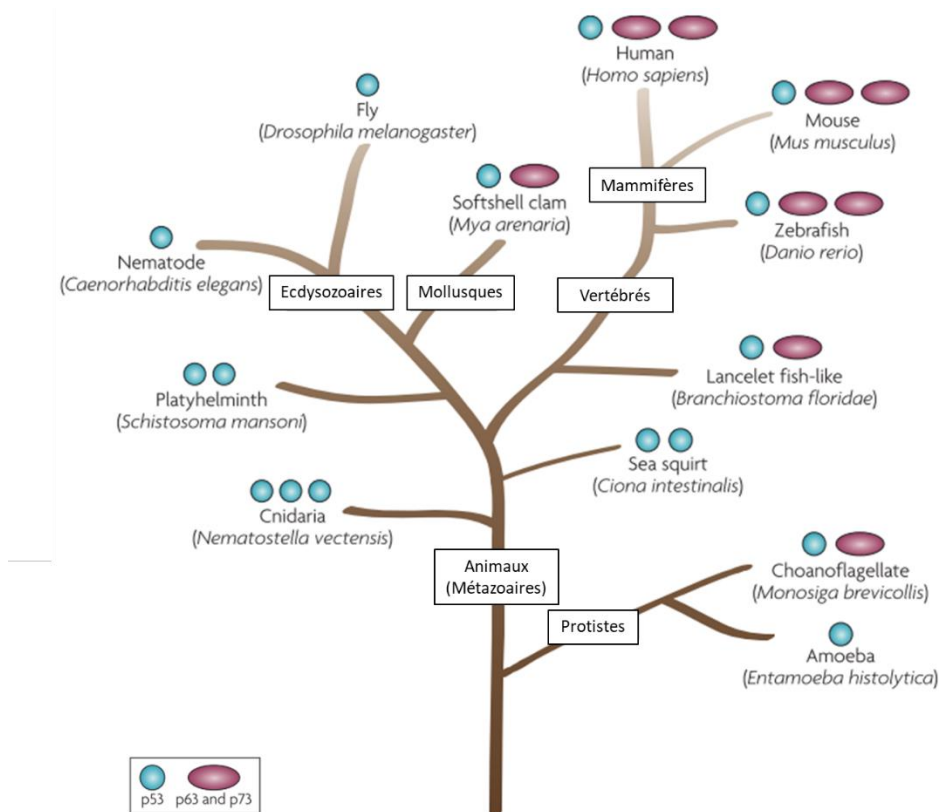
Human
(*Homo sapiens*)

Fly
(*Drosophila melanogaster*)

Mouse
(*Mus musculus*)

Softshell clam
(*Mya arenaria*)

Mammifères

Zebrafish
(*Danio rerio*)

Nematode
(*Caenorhabditis elegans*)

Ecdysozoaires

Mollusques

Vertébrés

Platyhelminth
(*Schistosoma mansoni*)

Lancelet fish-like
(*Branchiostoma floridae*)

Sea squirt
(*Ciona intestinalis*)

Cnidaria
(*Nematostella vectensis*)

Animaux
(Métazoaires)

Choanoflagellate
(*Monosiga brevicollis*)

Protistes

Amoeba
(*Entamoeba histolytica*)

p53 p63 and p73